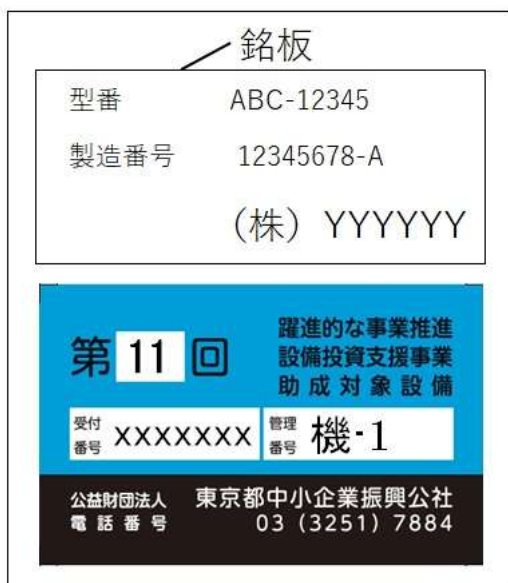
銘板

型番　ABC-12345

製造番号　12345678-A

（株）YYYYYY

第 11 回

躍進的な事業推進
設備投資支援事業
助成対象設備

受付番号 XXXXXXX

管理番号 機-1

公益財団法人　東京都中小企業振興公社
電話番号　03（3251）7884